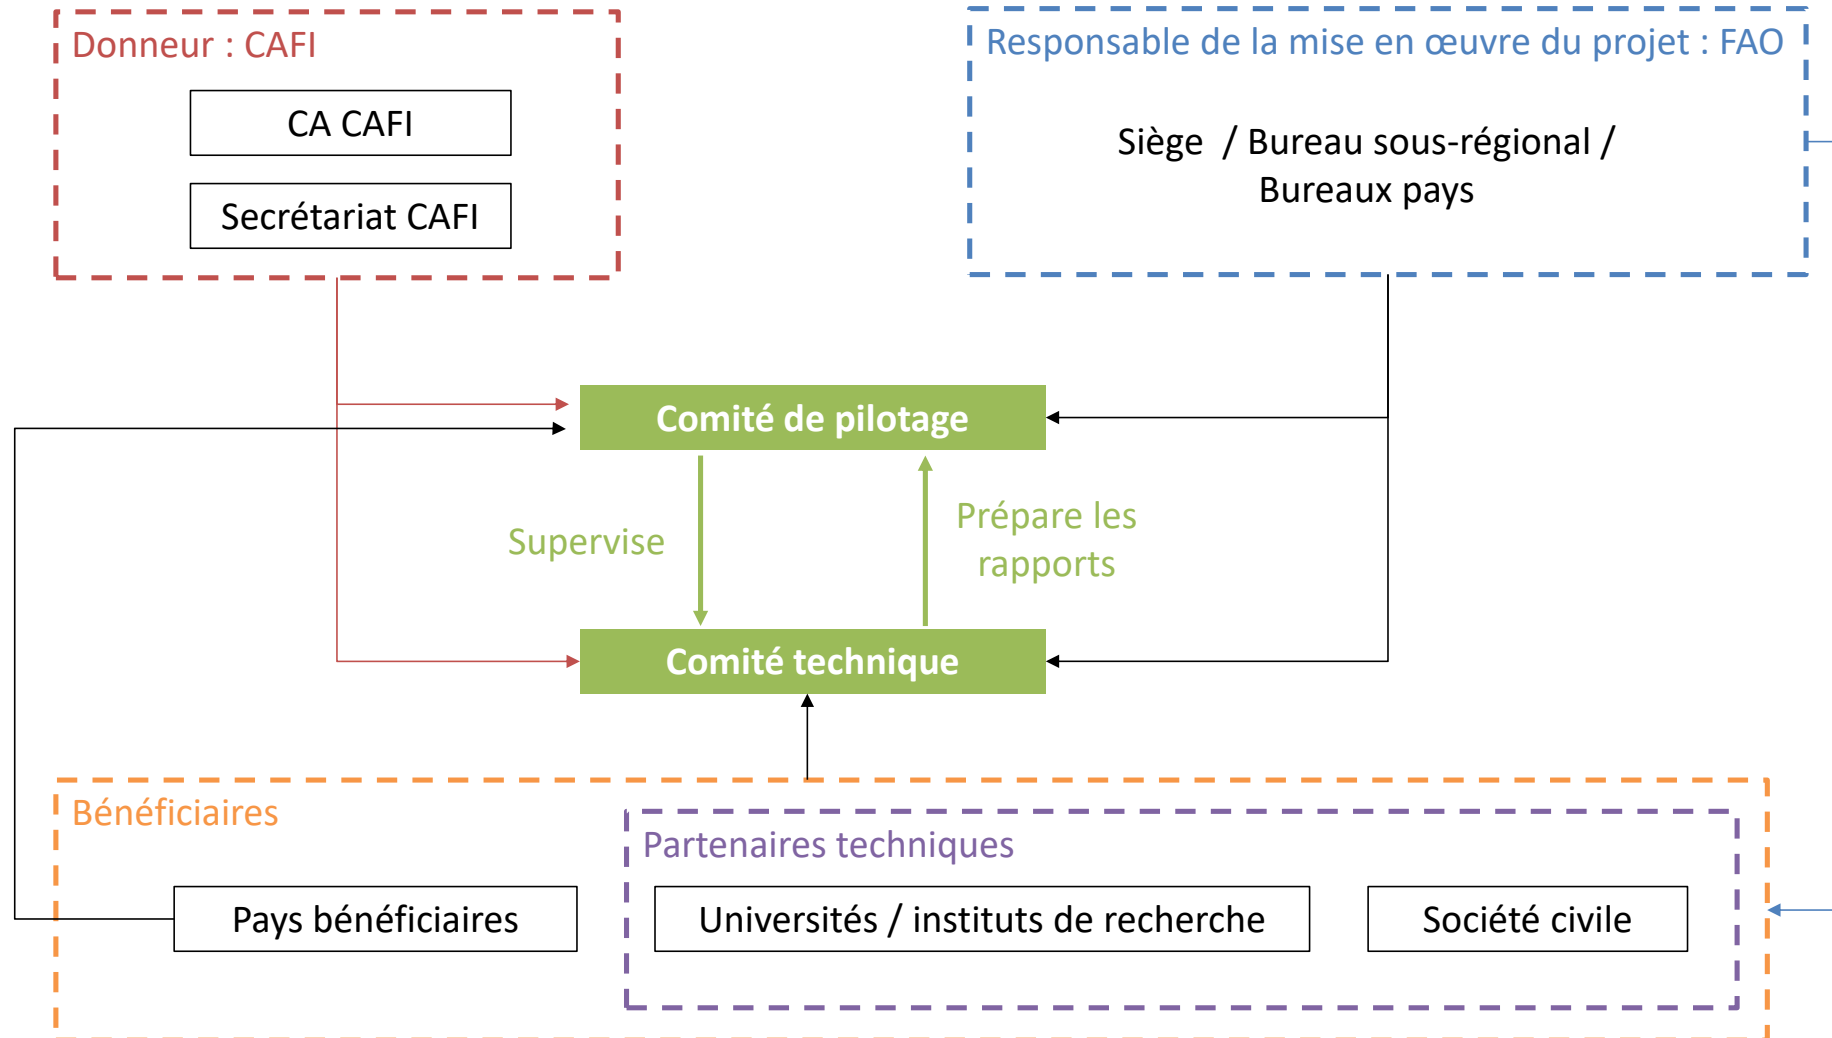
Donneur : CAFI

CA CAFI

Secrétariat CAFI

Responsable de la mise en œuvre du projet : FAO

Siège / Bureau sous-régional / Bureaux pays

Comité de pilotage

Supervise

Prépare les rapports

Comité technique

Bénéficiaires

Partenaires techniques

Pays bénéficiaires

Universités / instituts de recherche

Société civile